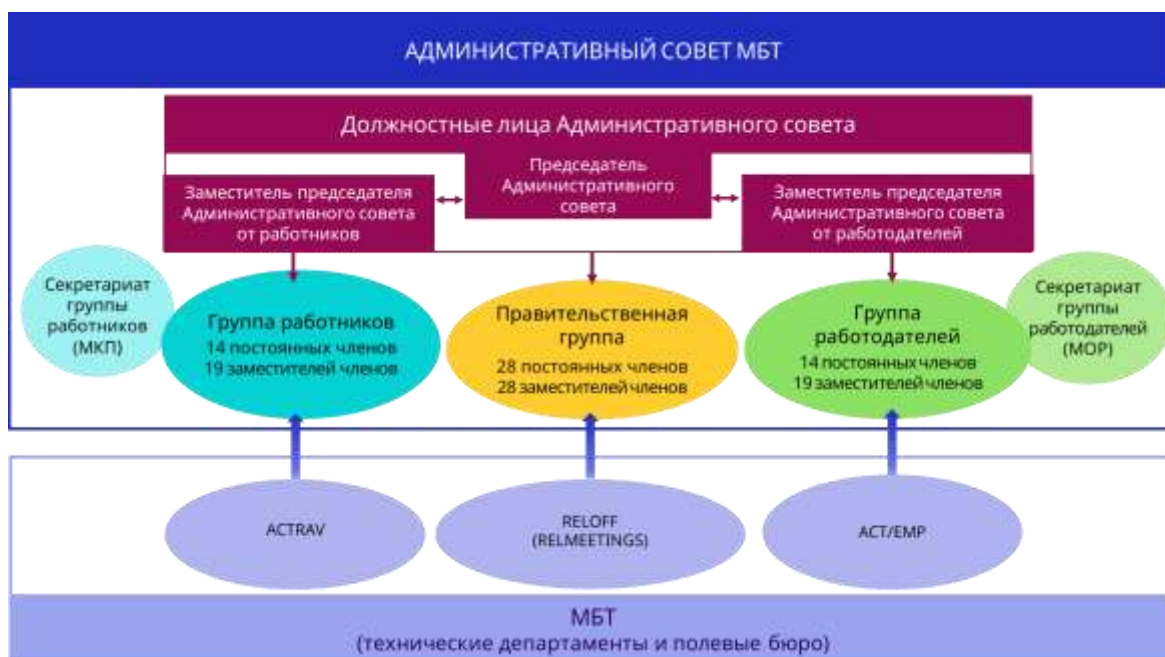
АДМИНИСТРАТИВНЫЙ СОВЕТ МБТ

Должностные лица Административного совета

Заместитель председателя Административного совета от работников

Председатель Административного совета

Заместитель председателя Административного совета от работодателей

Секретариат группы работников (МКП)

Группа работников
14 постоянных членов
19 заместителей членов

Правительственная группа
28 постоянных членов
28 заместителей членов

Группа работодателей
14 постоянных членов
19 заместителей членов

Секретариат группы работодателей (МОР)

ACTRAV

RELOFF (RELMEETINGS)

ACT/EMP

МБТ
(технические департаменты и полевые бюро)